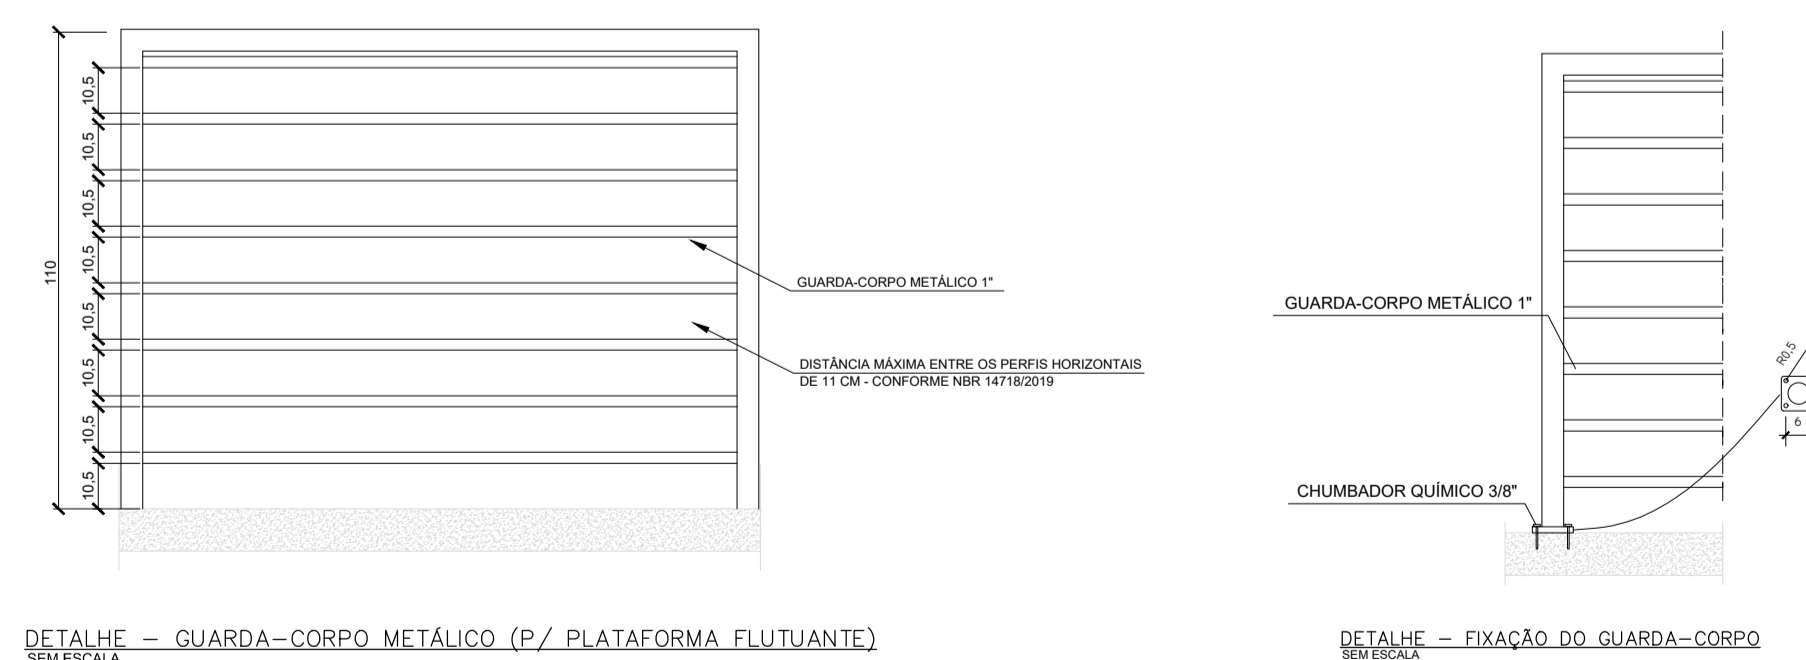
110

10,5
10,5
10,5
10,5
10,5
10,5
10,5
10,5

GUARDA-CORPO METÁLICO 1"

DISTÂNCIA MÁXIMA ENTRE OS PERFIS HORIZONTAIS DE 11 CM - CONFORME NBR 14718/2019

DETALHE – GUARDA–CORPO METÁLICO (P/ PLATAFORMA FLUTUANTE)
SEM ESCALA

GUARDA-CORPO METÁLICO 1"

CHUMBADOR QUÍMICO 3/8"

R0,5

6

DETALHE – FIXAÇÃO DO GUARDA–CORPO
SEM ESCALA